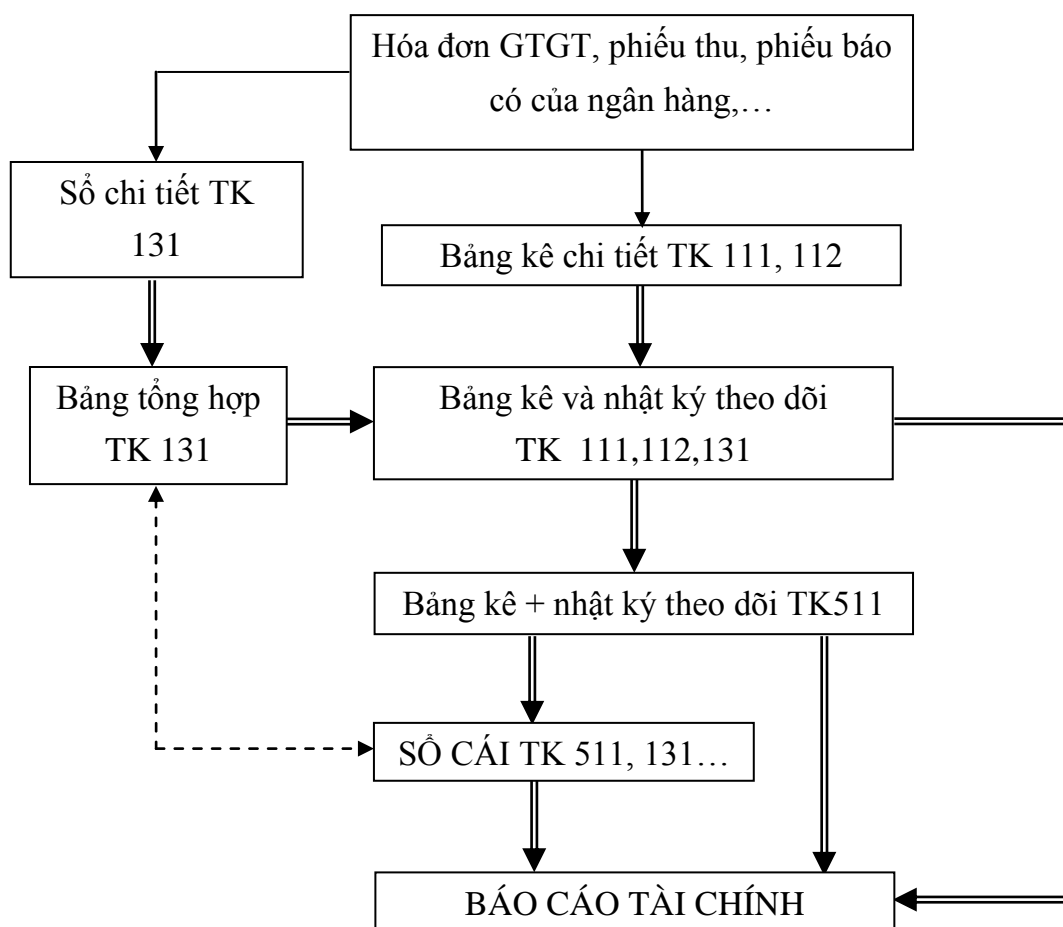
Hóa đơn GTGT, phiếu thu, phiếu báo có của ngân hàng,…

Sổ chi tiết TK 131

Bảng kê chi tiết TK 111, 112

Bảng tổng hợp TK 131

Bảng kê và nhật ký theo dõi TK 111,112,131

Bảng kê + nhật ký theo dõi TK511

SỔ CÁI TK 511, 131…

BÁO CÁO TÀI CHÍNH